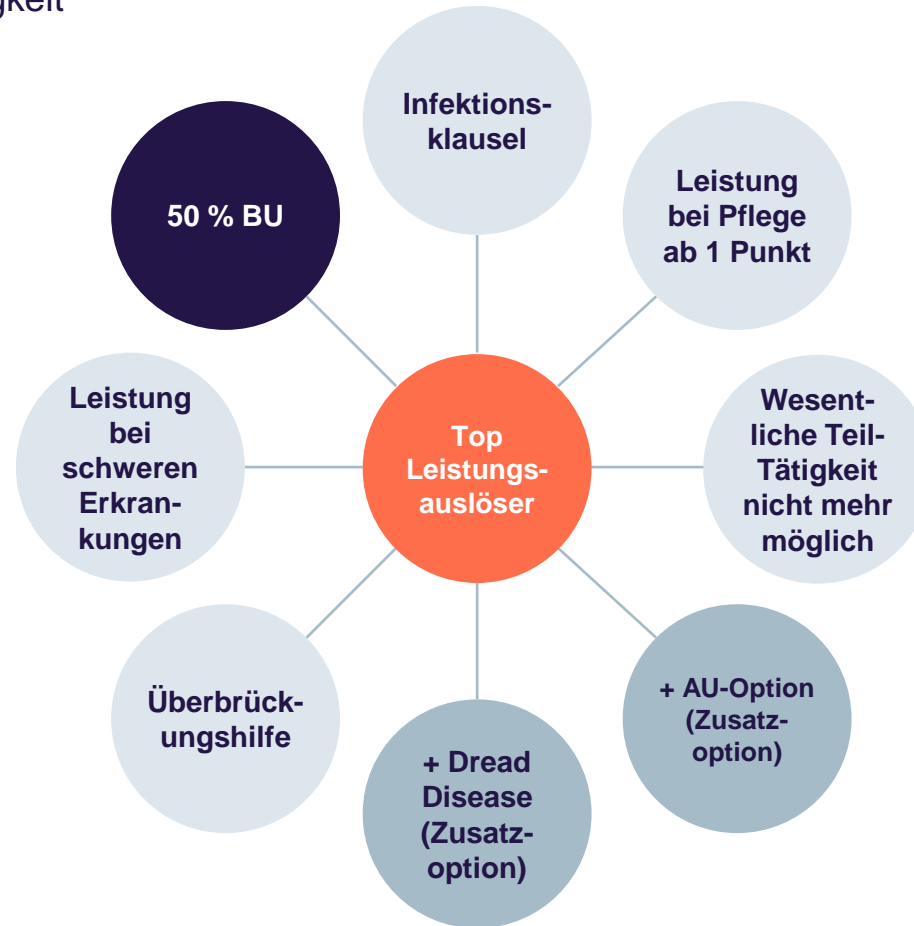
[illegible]gkeit

Infektionsklausel

50 % BU

Leistung bei Pflege ab 1 Punkt

Leistung bei schweren Erkrankungen

Top Leistungsauslöser

Wesentliche Teil-Tätigkeit nicht mehr möglich

Überbrückungshilfe

+ Dread Disease (Zusatzoption)

+ AU-Option (Zusatzoption)